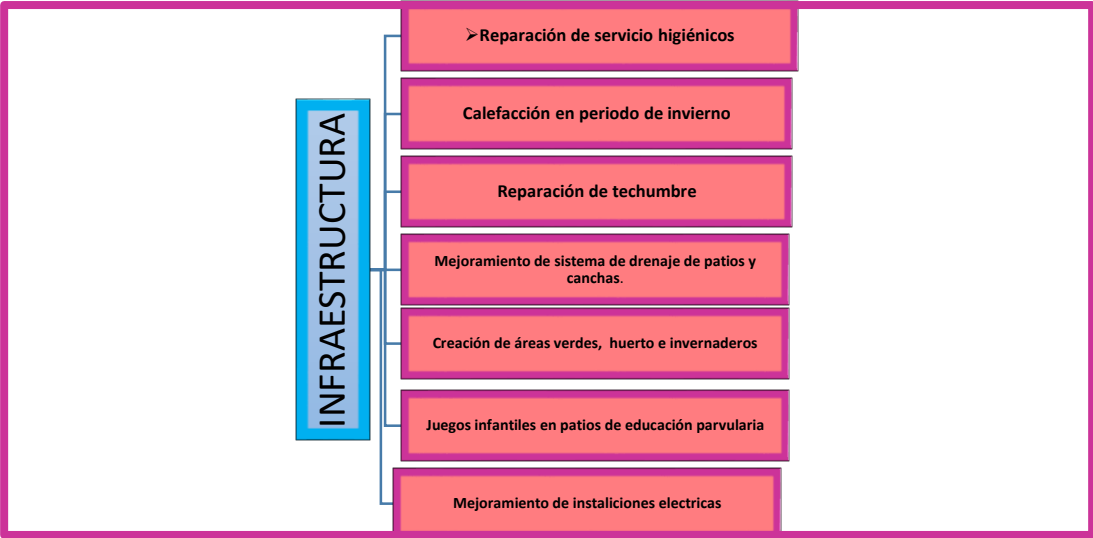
INFRAESTRUCTURA

➢Reparación de servicio higiénicos

Calefacción en periodo de invierno

Reparación de techumbre

Mejoramiento de sistema de drenaje de patios y canchas.

Creación de áreas verdes, huerto e invernaderos

Juegos infantiles en patios de educación parvularia

Mejoramiento de instaliciones electricas